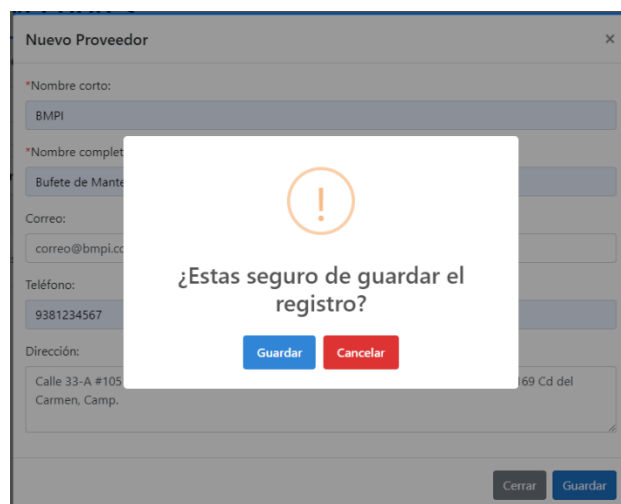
Nuevo Proveedor ×

*Nombre corto:

BMPI

*Nombre complet

Bufete de Mante

Correo:

correo@bmpi.co

Teléfono:

9381234567

Dirección:

Calle 33-A #105 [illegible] 69 Cd del Carmen, Camp.

!

¿Estas seguro de guardar el registro?

Guardar Cancelar

Cerrar Guardar